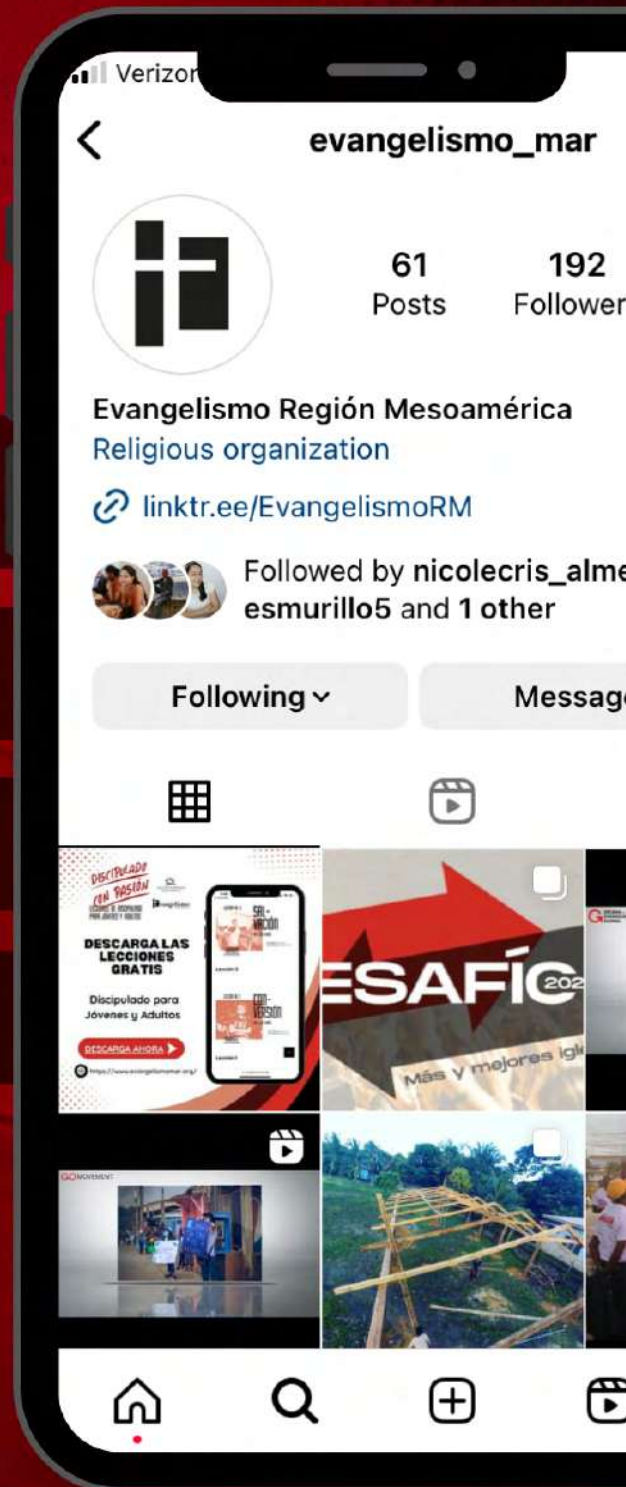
Verizon

evangelismo_mar

61
Posts

192
Follower

Evangelismo Región Mesoamérica
Religious organization

linktr.ee/EvangelismoRM

Followed by nicolecris_alme
esmurillo5 and 1 other

Following

Messag

DISCIPULADO CON PASIÓN

DESCARGA LAS LECCIONES GRATIS

Discipulado para Jóvenes y Adultos

DESCARGA AHORA

https://www.evangelismomar.org/

SAL-VACIÓN

CON-VERSIÓN

ESAFÍO 202

Más y mejores igl

GO MOVEMENT